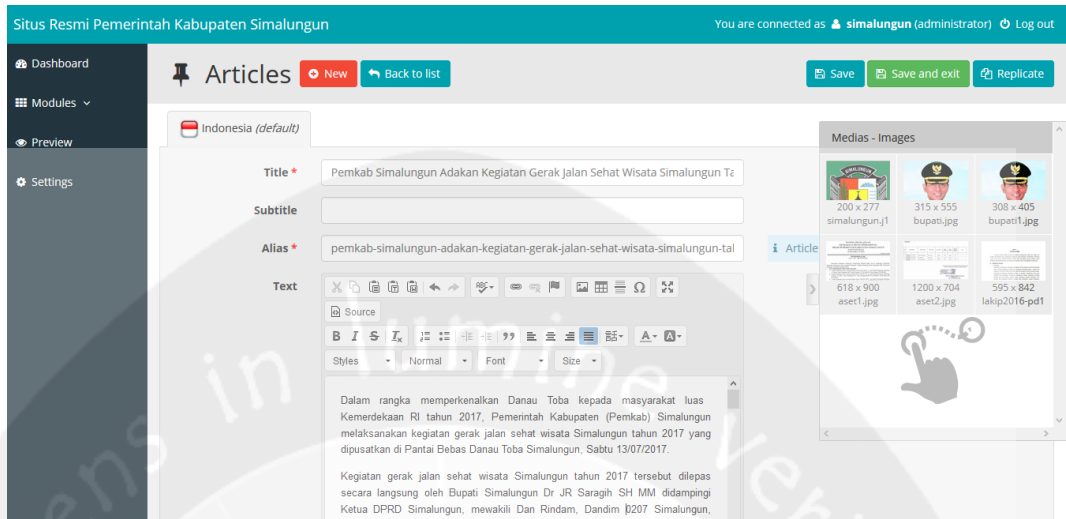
Situs Resmi Pemerintah Kabupaten Simalungun

You are connected as simalungun (administrator) Log out

Dashboard

Modules

Preview

Settings

Articles

New

Back to list

Save

Save and exit

Replicate

Indonesia (default)

Title *

Pemkab Simalungun Adakan Kegiatan Gerak Jalan Sehat Wisata Simalungun Ta

Subtitle

Alias *

pemkab-simalungun-adakan-kegiatan-gerak-jalan-sehat-wisata-simalungun-tal

Article

Text

Source

Styles

Normal

Font

Size

Dalam rangka memperkenalkan Danau Toba kepada masyarakat luas Kemerdekaan RI tahun 2017, Pemerintah Kabupaten (Pemkab) Simalungun melaksanakan kegiatan gerak jalan sehat wisata Simalungun tahun 2017 yang dipusatkan di Pantai Bebas Danau Toba Simalungun, Sabtu 13/07/2017.

Kegiatan gerak jalan sehat wisata Simalungun tahun 2017 tersebut dilepas secara langsung oleh Bupati Simalungun Dr JR Saragih SH MM didampingi Ketua DPRD Simalungun, mewakili Dan Rindam, Dandim 0207 Simalungun,

Medias - Images

200 x 277
simalungun.j1

315 x 555
bupati.jpg

308 x 405
bupati1.jpg

618 x 900
aset1.jpg

1200 x 704
aset2.jpg

595 x 842
lakip2016-pd1